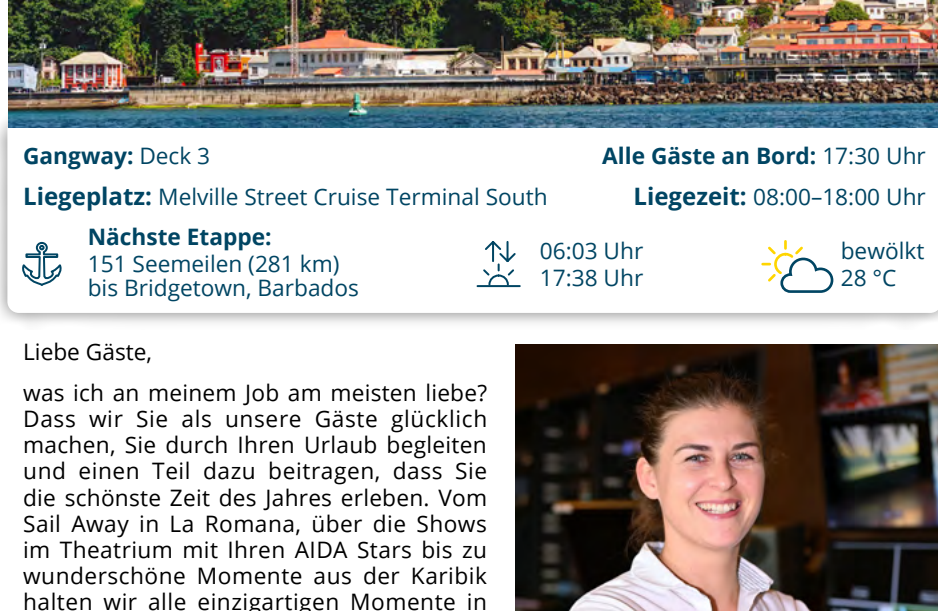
**Gangway:** Deck 3

**Alle Gäste an Bord:** 17:30 Uhr

**Liegeplatz:** Melville Street Cruise Terminal South

**Liegezeit:** 08:00–18:00 Uhr

**Nächste Etappe:**
151 Seemeilen (281 km)
bis Bridgetown, Barbados

06:03 Uhr
17:38 Uhr

bewölkt
28 °C

Liebe Gäste,

was ich an meinem Job am meisten liebe? Dass wir Sie als unsere Gäste glücklich machen, Sie durch Ihren Urlaub begleiten und einen Teil dazu beitragen, dass Sie die schönste Zeit des Jahres erleben. Vom Sail Away in La Romana, über die Shows im Theatrium mit Ihren AIDA Stars bis zu wunderschöne Momente aus der Karibik halten wir alle einzigartigen Momente in